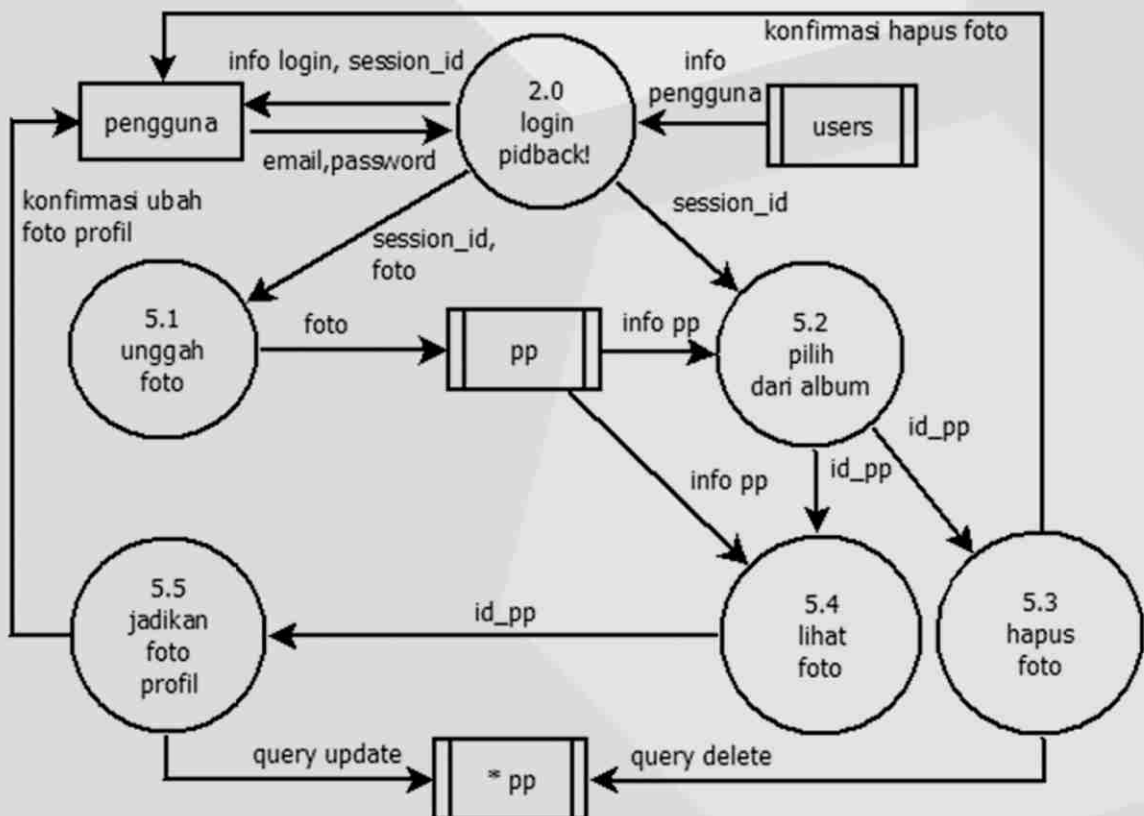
konfirmasi hapus foto

info login, session_id

pengguna

2.0
login
pidback!

info
pengguna

users

email,password

konfirmasi ubah
foto profil

session_id,
foto

session_id

5.1
unggah
foto

foto

pp

info pp

5.2
pilih
dari album

id_pp

info pp

id_pp

5.5
jadikan
foto
profil

id_pp

5.4
lihat
foto

5.3
hapus
foto

query update

* pp

query delete